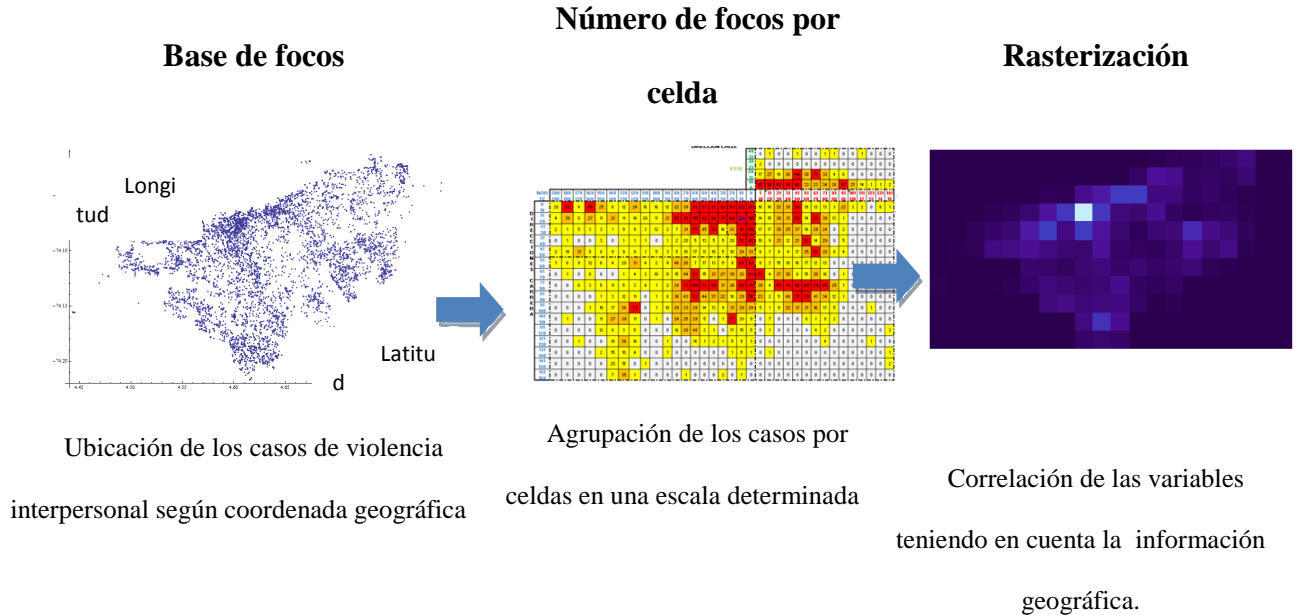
Base de focos

Número de focos por celda

Rasterización

Longi tud

$-74.10$

$-74.15$

$-74.20$

Latitu d

Ubicación de los casos de violencia interpersonal según coordenada geográfica

Agrupación de los casos por celdas en una escala determinada

Correlación de las variables teniendo en cuenta la información geográfica.